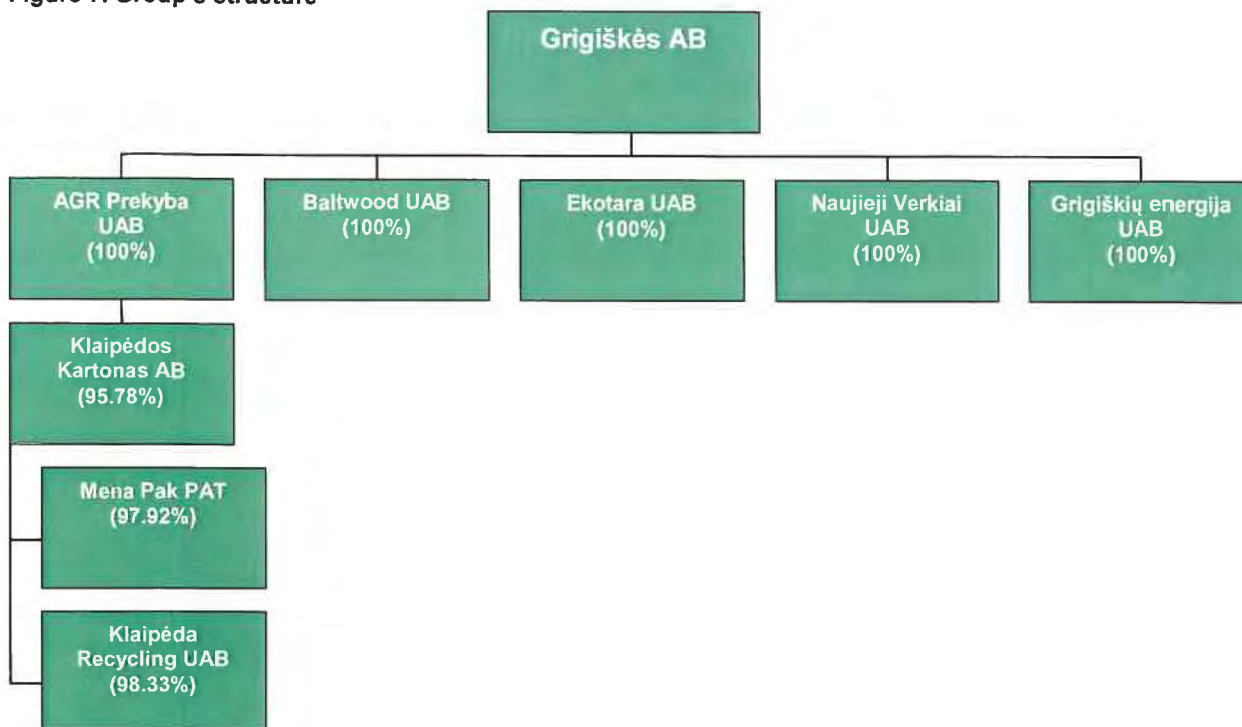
Figure 1. Group's structure

Grigiškės AB

AGR Prekyba UAB (100%)

Baltwood UAB (100%)

Ekotara UAB (100%)

Naujieji Verkiai UAB (100%)

Grigiškių energija UAB (100%)

Klaipėdos Kartonas AB (95.78%)

Mena Pak PAT (97.92%)

Klaipėda Recycling UAB (98.33%)